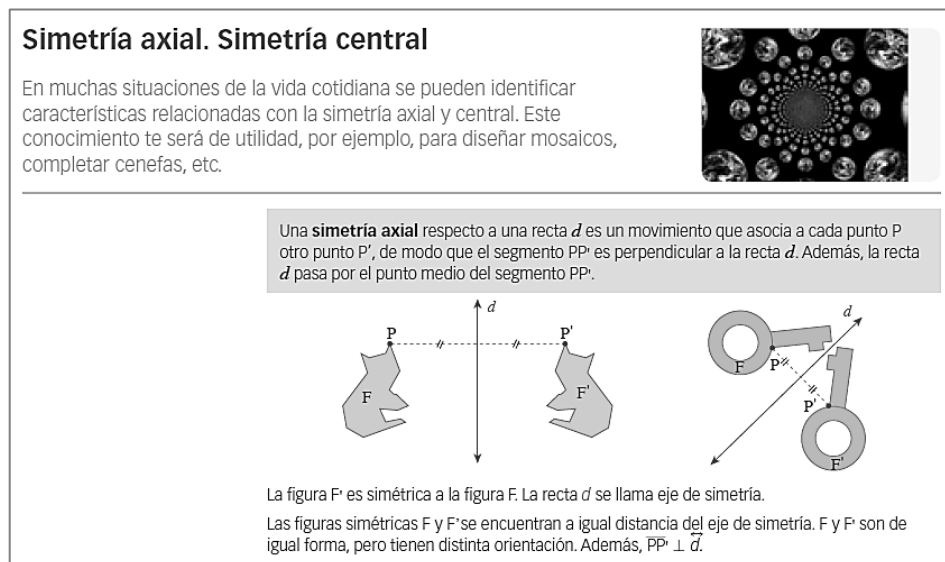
Simetría axial. Simetría central

En muchas situaciones de la vida cotidiana se pueden identificar características relacionadas con la simetría axial y central. Este conocimiento te será de utilidad, por ejemplo, para diseñar mosaicos, completar cenefas, etc.

Una **simetría axial** respecto a una recta $d$ es un movimiento que asocia a cada punto P otro punto P', de modo que el segmento PP' es perpendicular a la recta $d$. Además, la recta $d$ pasa por el punto medio del segmento PP'.

d
P
P'
F
F'
d
F
P
P'
F'

La figura F' es simétrica a la figura F. La recta $d$ se llama eje de simetría.

Las figuras simétricas F y F' se encuentran a igual distancia del eje de simetría. F y F' son de igual forma, pero tienen distinta orientación. Además, $\overline{PP'} \perp \vec{d}$.